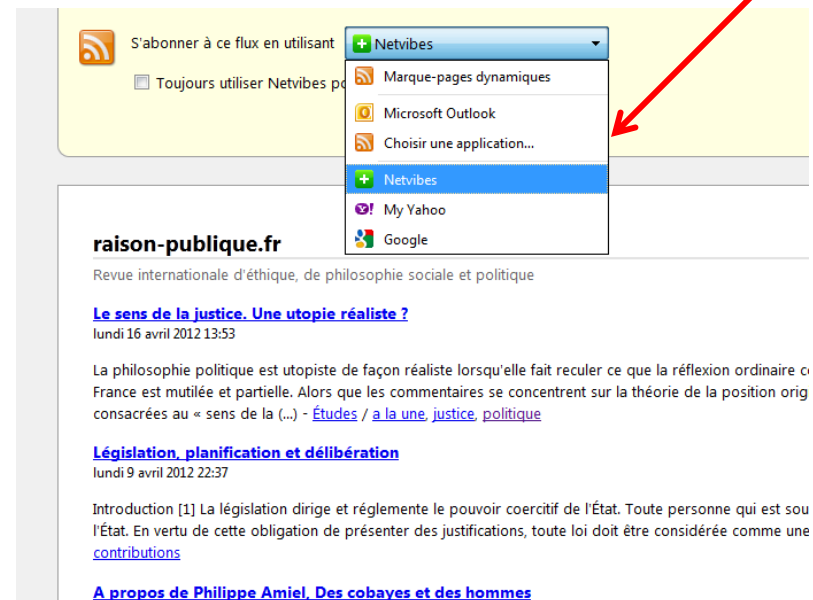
S'abonner à ce flux en utilisant Netvibes

Toujours utiliser Netvibes po

Marque-pages dynamiques

Microsoft Outlook

Choisir une application...

Netvibes

My Yahoo

Google

raison-publique.fr

Revue internationale d'éthique, de philosophie sociale et politique

Le sens de la justice. Une utopie réaliste ?
lundi 16 avril 2012 13:53

La philosophie politique est utopiste de façon réaliste lorsqu'elle fait reculer ce que la réflexion ordinaire c France est mutilée et partielle. Alors que les commentaires se concentrent sur la théorie de la position orig consacrées au « sens de la (...) - Études / a la une, justice, politique

Législation, planification et délibération
lundi 9 avril 2012 22:37

Introduction [1] La législation dirige et réglemente le pouvoir coercitif de l'État. Toute personne qui est sou l'État. En vertu de cette obligation de présenter des justifications, toute loi doit être considérée comme une contributions

A propos de Philippe Amiel, Des cobayes et des hommes